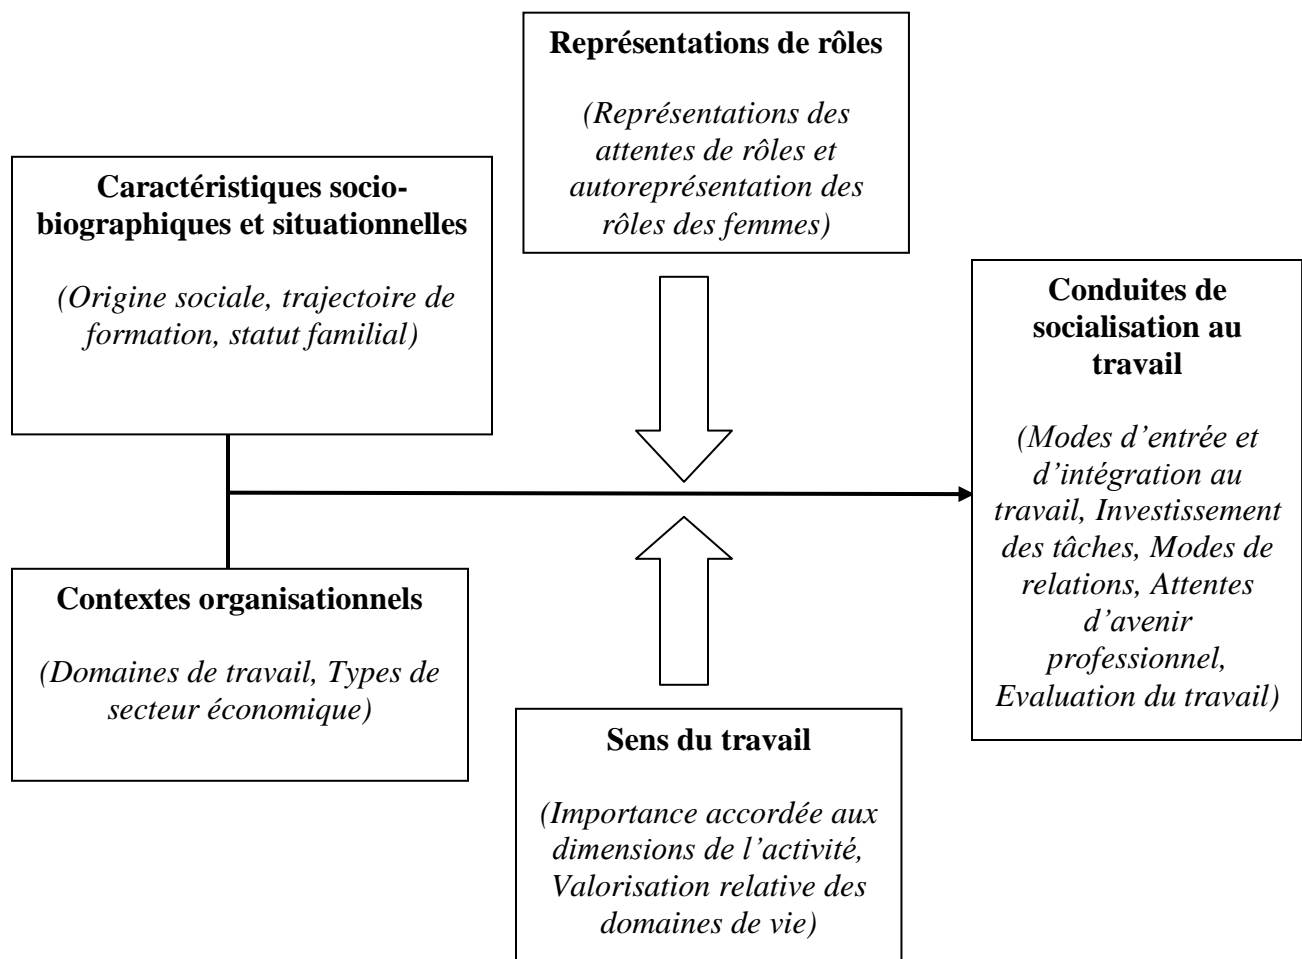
Représentations de rôles

(Représentations des attentes de rôles et autoreprésentation des rôles des femmes)

Caractéristiques socio-biographiques et situationnelles

(Origine sociale, trajectoire de formation, statut familial)

Conduites de socialisation au travail

(Modes d'entrée et d'intégration au travail, Investissement des tâches, Modes de relations, Attentes d'avenir professionnel, Evaluation du travail)

Contextes organisationnels

(Domaines de travail, Types de secteur économique)

Sens du travail

(Importance accordée aux dimensions de l'activité, Valorisation relative des domaines de vie)